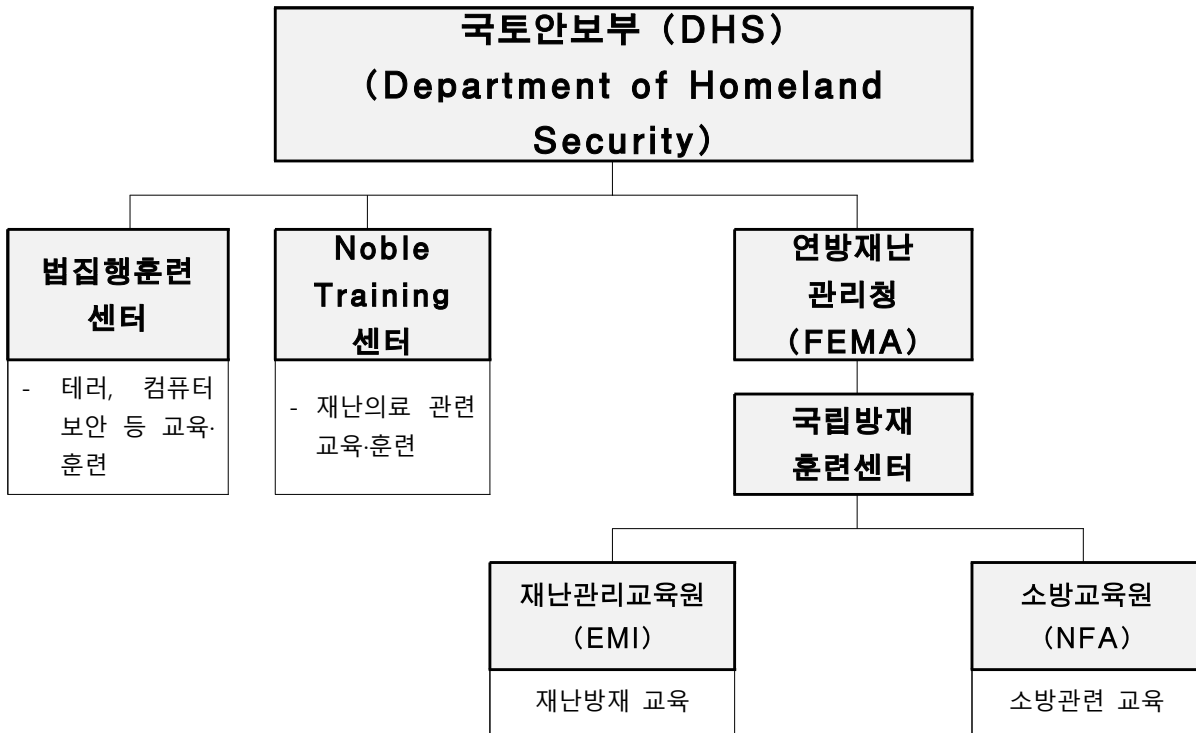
국토안보부 (DHS)
(Department of Homeland Security)

법집행훈련센터

- 테러, 컴퓨터 보안 등 교육·훈련

Noble Training 센터

- 재난의료 관련 교육·훈련

연방재난관리청 (FEMA)

국립방재훈련센터

재난관리교육원 (EMI)

재난방재 교육

소방교육원 (NFA)

소방관련 교육